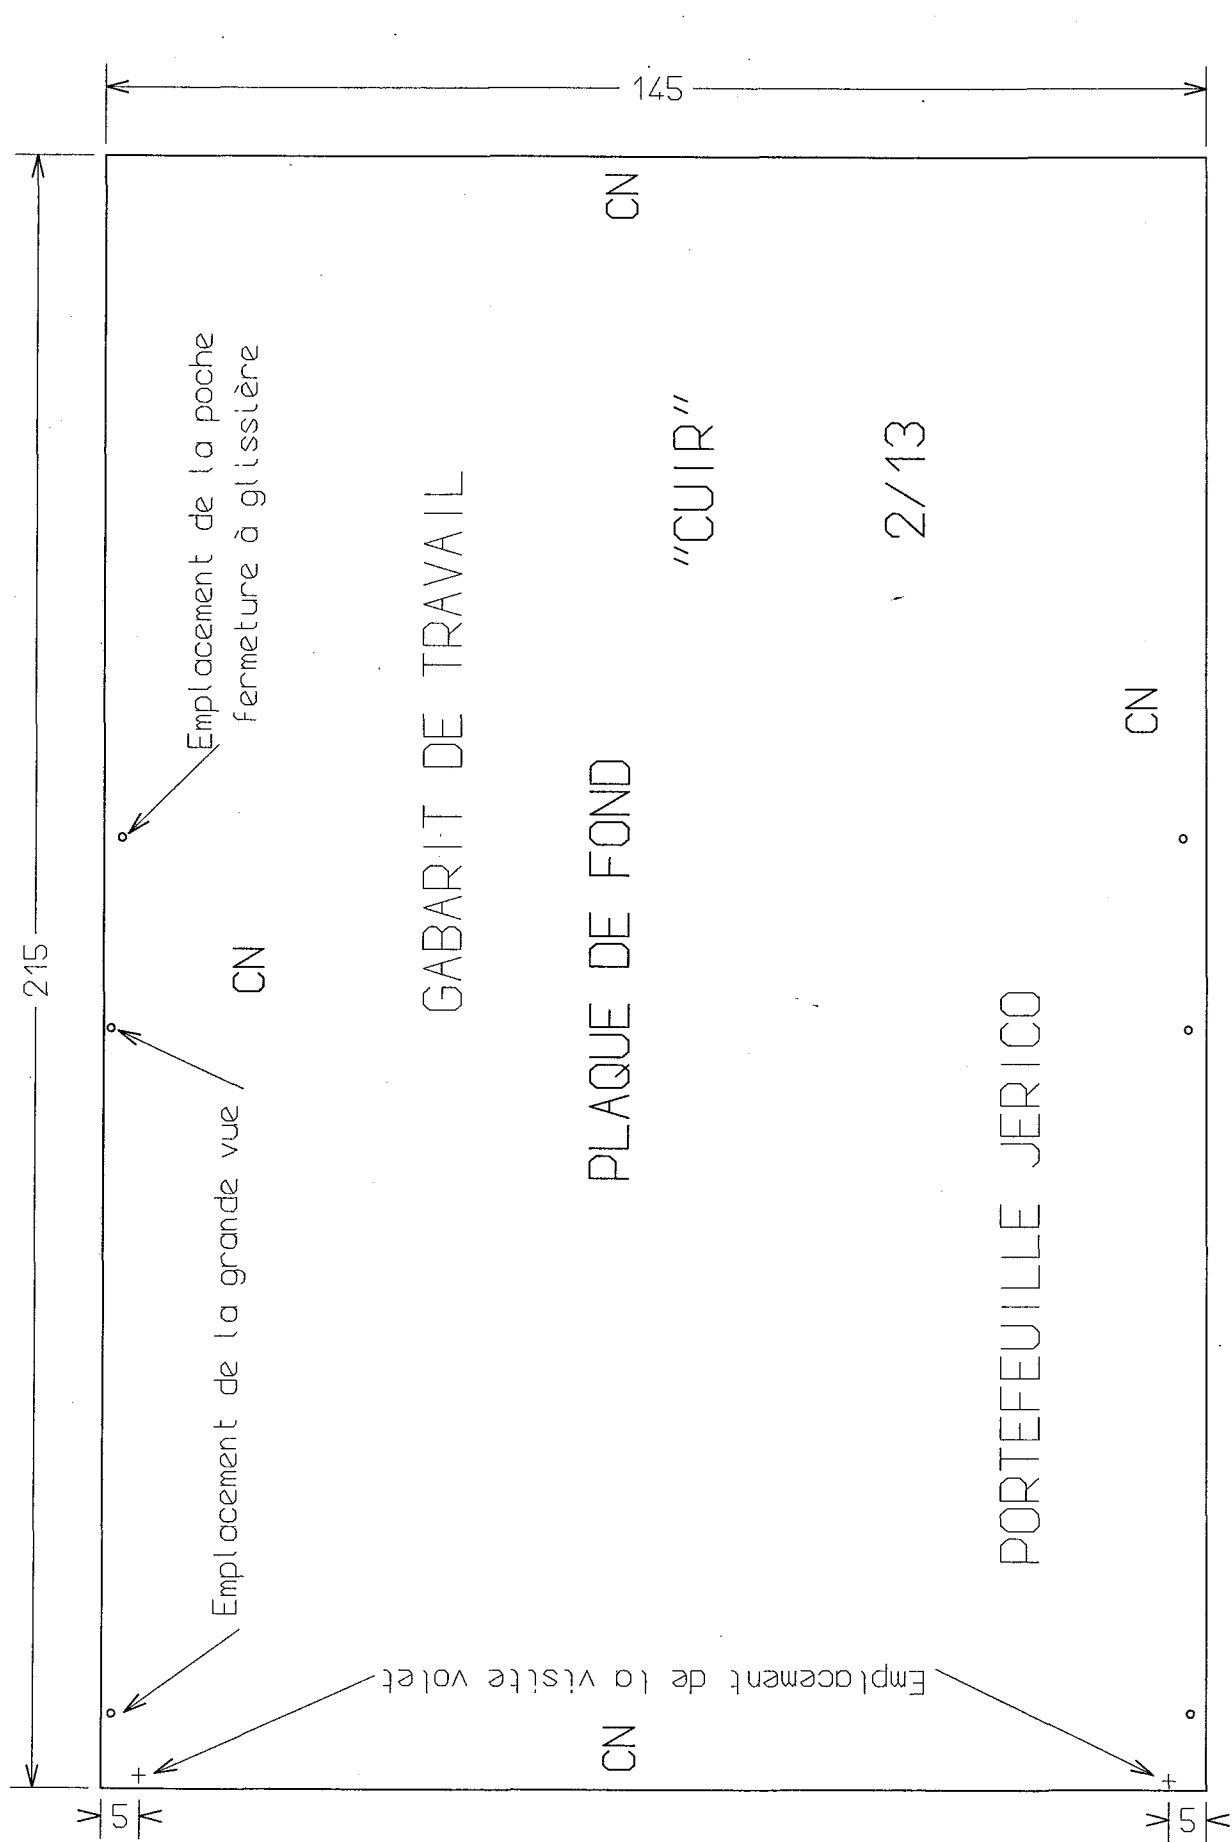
145

215

GABARIT DE TRAVAIL

PLAQUE DE FOND

"CUIR"

2/13

PORTEFEUILLE JERICO

CN

CN

CN

CN

Emplacement de la poche fermeture à glissière

Emplacement de la grande vue

Emplacement de la visite volet

5

5